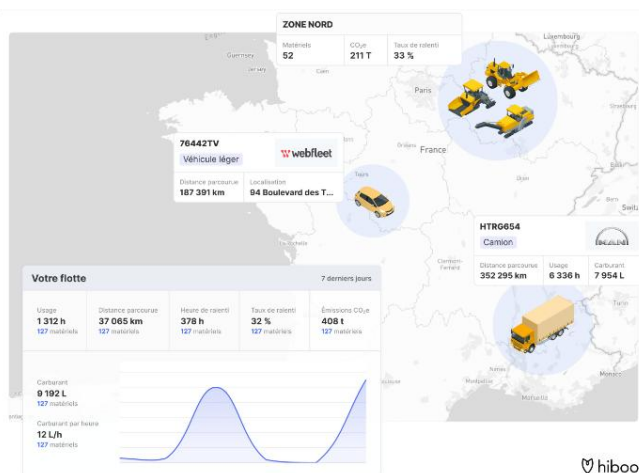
ZONE NORD

| Matériels | $CO_2e$ | Taux de ralenti |
|---|---|---|
| 52 | 211 T | 33 % |

Luxembourg
Guernsey
Caen
Paris
France
Tours
Nantes

76442TV
Véhicule léger
webfleet

| Distance parcourue | Localisation |
|---|---|
| 187 391 km | 94 Boulevard des T... |

HTRG654
Camion

| Distance parcourue | Usage | Carburant |
|---|---|---|
| 352 295 km | 6 336 h | 7 954 L |

Votre flotte
7 derniers jours

| Usage | Distance parcourue | Heure de ralenti | Taux de ralenti | Émissions $CO_2e$ |
|---|---|---|---|---|
| 1 312 h | 37 065 km | 378 h | 32 % | 408 t |
| 127 matériels | 127 matériels | 127 matériels | 127 matériels | 127 matériels |

Carburant
9 192 L
127 matériels

Carburant par heure
12 L/h
127 matériels

hiboo